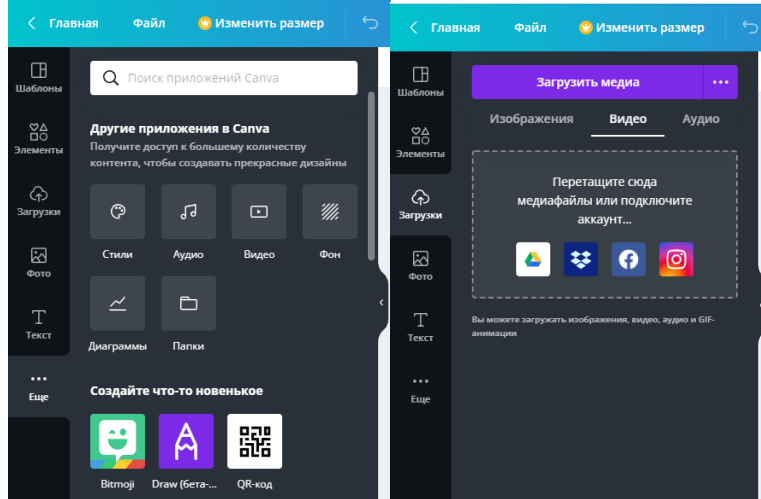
Главная Файл Изменить размер

Шаблоны
Элементы
Загрузки
Фото
Текст
Еще

Поиск приложений Canva

Другие приложения в Canva
Получите доступ к большему количеству контента, чтобы создавать прекрасные дизайны

Стили Аудио Видео Фон
Диаграммы Папки

Создайте что-то новенькое

Bitmoji Draw (бета-... QR-код

Главная Файл Изменить размер

Шаблоны
Элементы
Загрузки
Фото
Текст
Еще

Загрузить медиа ...

Изображения Видео Аудио

Перетащите сюда медиафайлы или подключите аккаунт...

Вы можете загружать изображения, видео, аудио и GIF-анимации